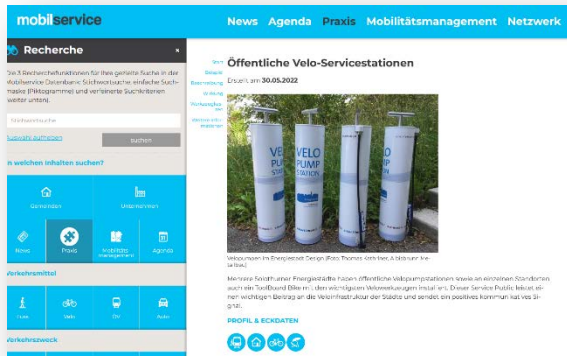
mobilservice

News Agenda Praxis Mobilitätsmanagement Netzwerk

Recherche ×

Die 3 Recherchefunktionen für Ihre gezielte Suche in der Mobilservice Datenbank: Stichwortsuche, einfacher Suchmaske (Piktogramme) und verfeinerte Suchkriterien (weiter unten).

Stichwortsuche

Auswahl aufheben

suchen

In welchen Inhalten suchen?

Gemeinden

Unternehmen

News

Praxis

Mobilitätsmanagement

Agenda

Verkehrsmittel

Velo

ÖV

Auto

Verkehrszweck

Start
Beispiele
Beschreibung
Wirkung
Werkzeuge
Weiterführende Informationen

Öffentliche Velo-Servicestationen

Erstellt am 30.05.2022

VELO PUMP STATION

Velopumpen im Energiestadt Design (Foto: Thomas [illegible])

Mehrere Sototh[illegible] Energiestädte haben öffentliche Velopumpstationen sowie an einzelnen Standorten auch ein ToolBoard Bike mit den wichtigsten Velowerkzeugen installiert. Dieser Service Public leistet einen wichtigen Beitrag an die Veloinfrastruktur der Städte und sendet ein positives kommunikatives Signal.

PROFIL & ECKDATEN